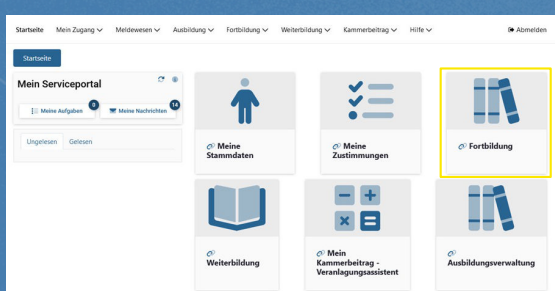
Startseite Mein Zugang ∨ Meldewesen ∨ Ausbildung ∨ Fortbildung ∨ Weiterbildung ∨ Kammerbeitrag ∨ Hilfe ∨ Abmelden

Startseite

Mein Serviceportal

Meine Aufgaben 0
Meine Nachrichten 14

Ungelesen Gelesen

Meine Stammdaten

Meine Zustimmungen

Fortbildung

Weiterbildung

Mein Kammerbeitrag - Veranlagungsassistent

Ausbildungsverwaltung